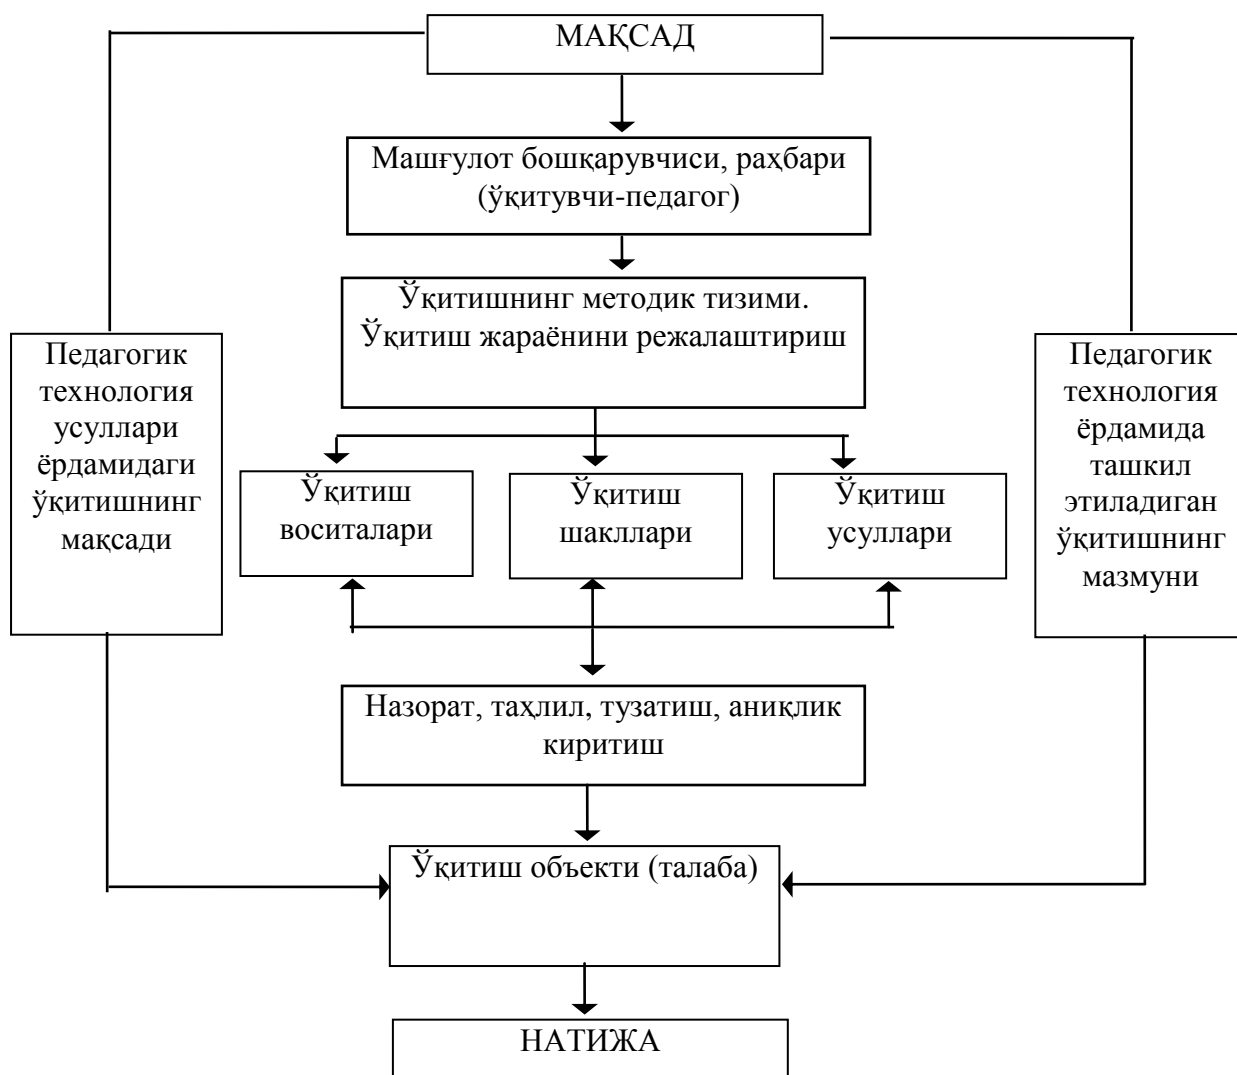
МАҚСАД

Машғулот бошқарувчиси, раҳбари (ўқитувчи-педагог)

Ўқитишнинг методик тизими. Ўқитиш жараёнини режалаштириш

Педагогик технология усуллари ёрдамидаги ўқитишнинг мақсади

Педагогик технология ёрдамида ташкил этиладиган ўқитишнинг мазмуни

Ўқитиш воситалари

Ўқитиш шакллари

Ўқитиш усуллари

Назорат, таҳлил, тузатиш, аниқлик киритиш

Ўқитиш объекти (талаба)

НАТИЖА